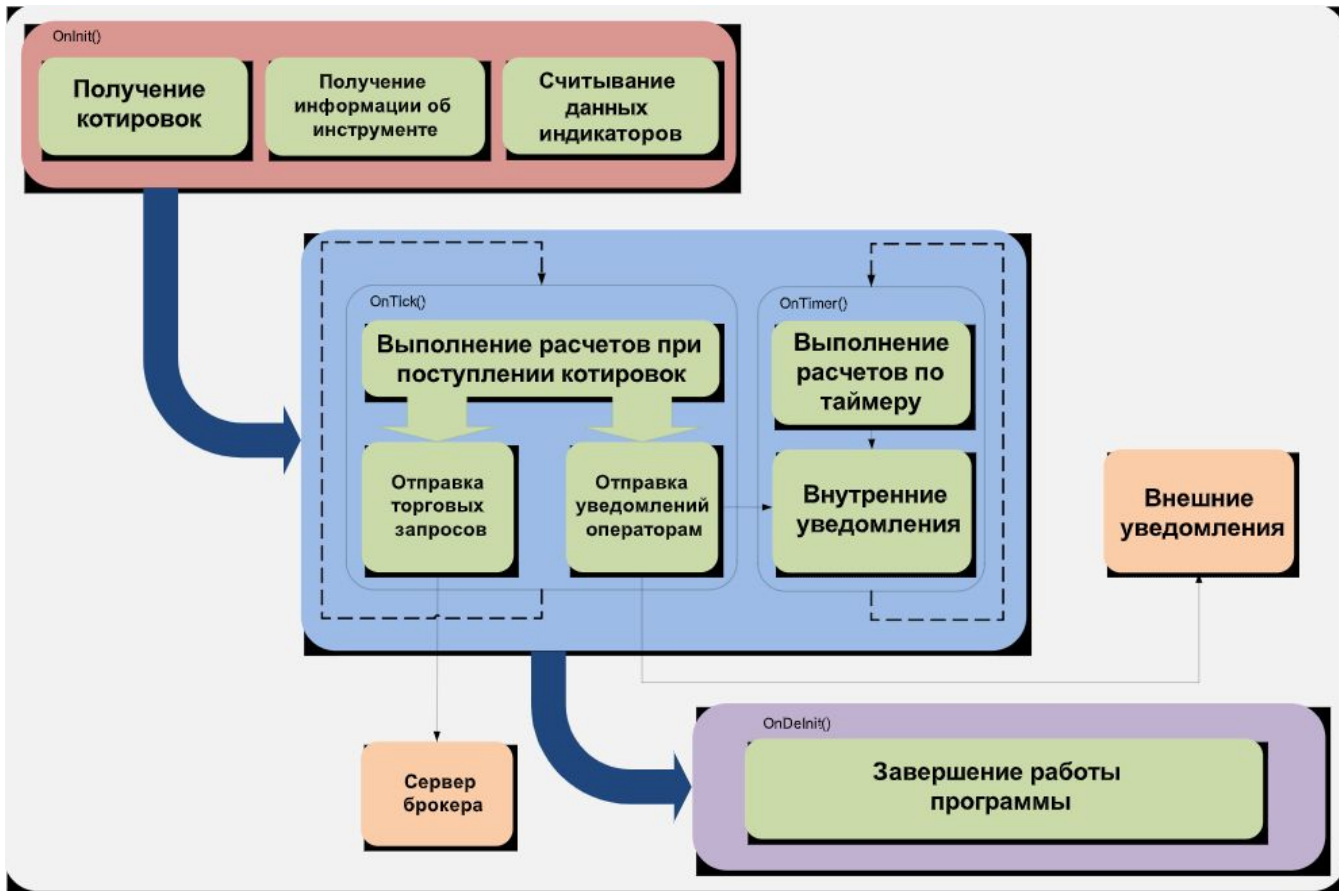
OnInit()

Получение котировок

Получение информации об инструменте

Считывание данных индикаторов

OnTick()

Выполнение расчетов при поступлении котировок

Отправка торговых запросов

Отправка уведомлений операторам

OnTimer()

Выполнение расчетов по таймеру

Внутренние уведомления

Внешние уведомления

Сервер брокера

OnDeInit()

Завершение работы программы